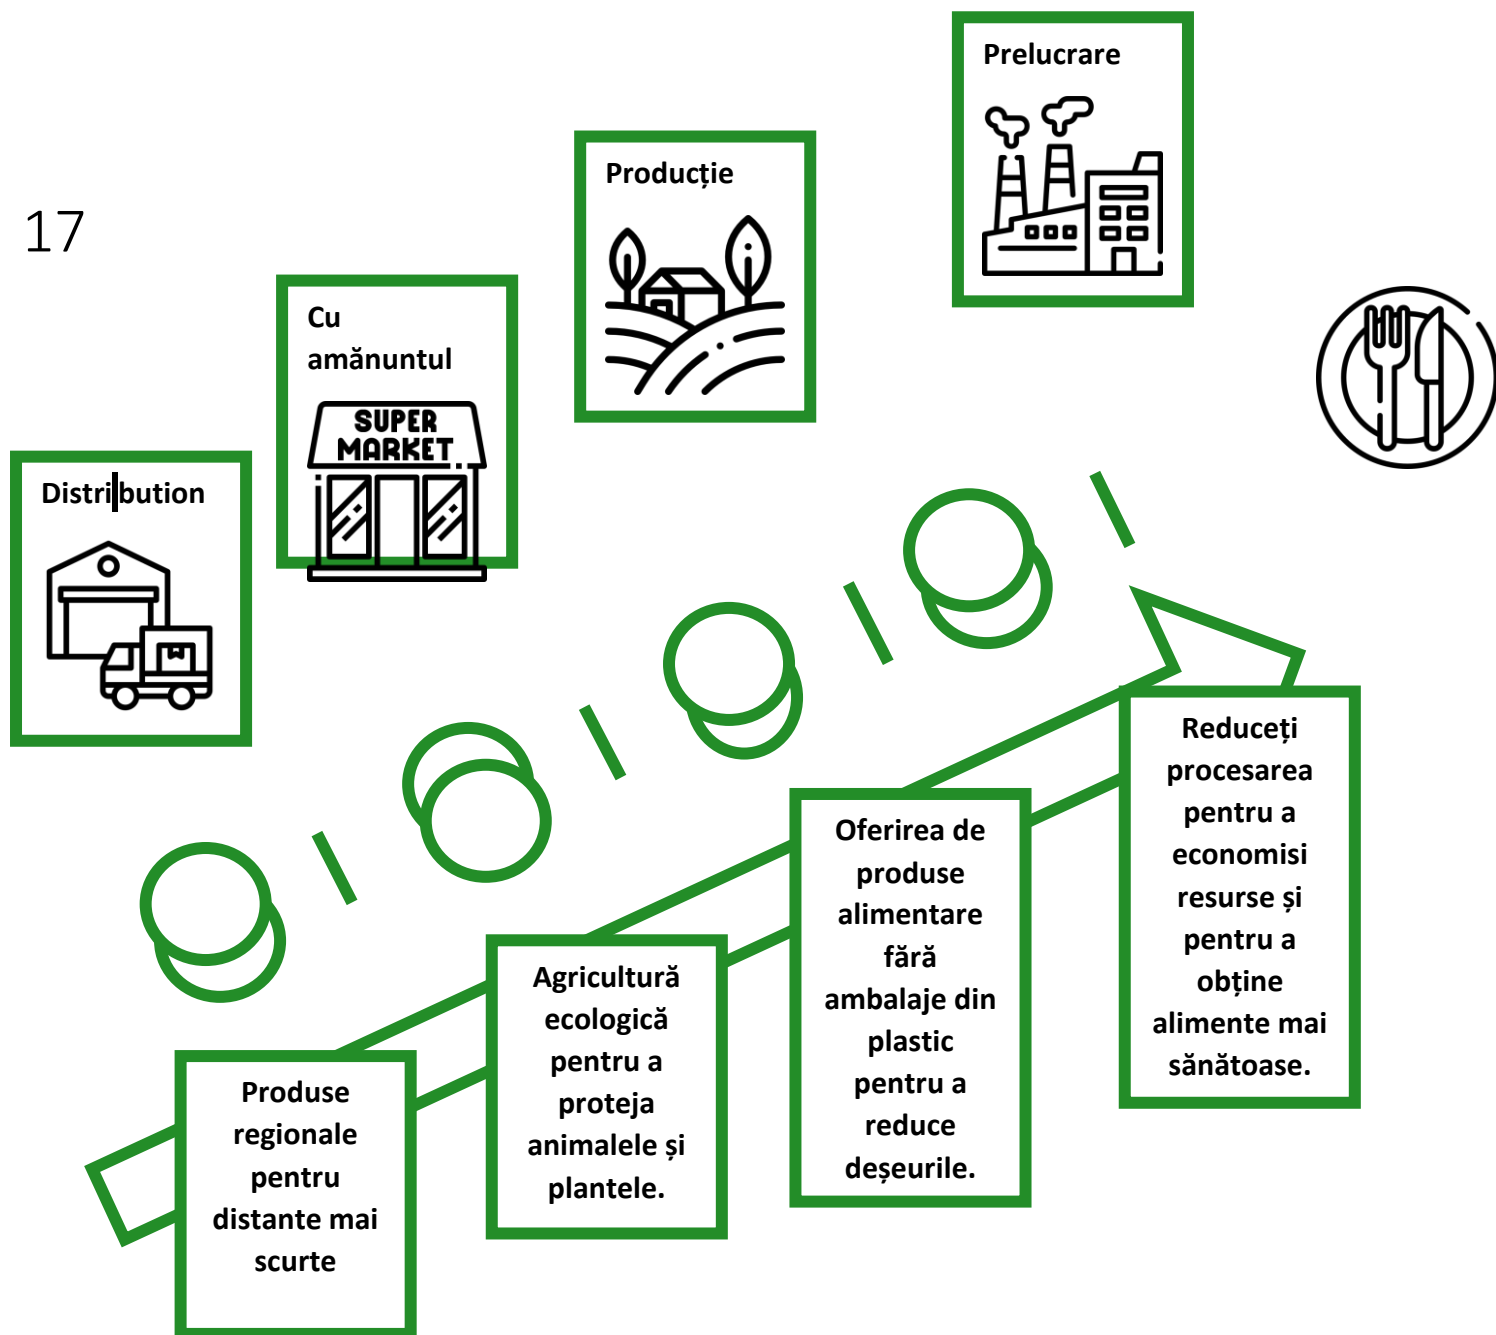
17

Prelucrare

Producție

Cu amănuntul

SUPER MARKET

Distribution

Reduceți procesarea pentru a economisi resurse și pentru a obține alimente mai sănătoase.

Oferirea de produse alimentare fără ambalaje din plastic pentru a reduce deșeurile.

Agricultură ecologică pentru a proteja animalele și plantele.

Produse regionale pentru distante mai scurte